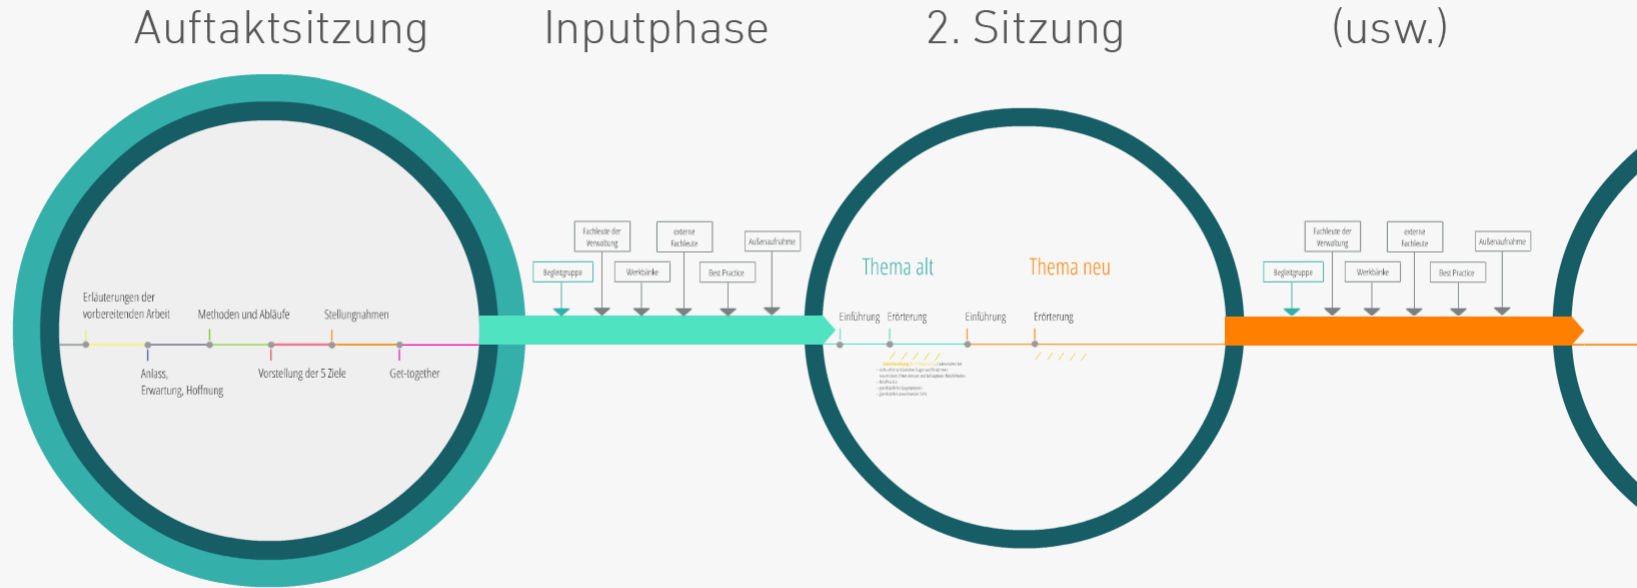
Auftaktsitzung

Inputphase

2. Sitzung

(usw.)

Erläuterungen der vorbereitenden Arbeit

Methoden und Abläufe

Stellungnahmen

Anlass, Erwartung, Hoffnung

Vorstellung der 5 Ziele

Get-together

Fachleute der Verwaltung

externe Fachleute

Außenaufnahme

Begleitgruppe

Werkbänke

Best Practice

Thema alt

Thema neu

Einführung

Erörterung

Einführung

Erörterung

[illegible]

Fachleute der Verwaltung

externe Fachleute

Außenaufnahme

Begleitgruppe

Werkbänke

Best Practice